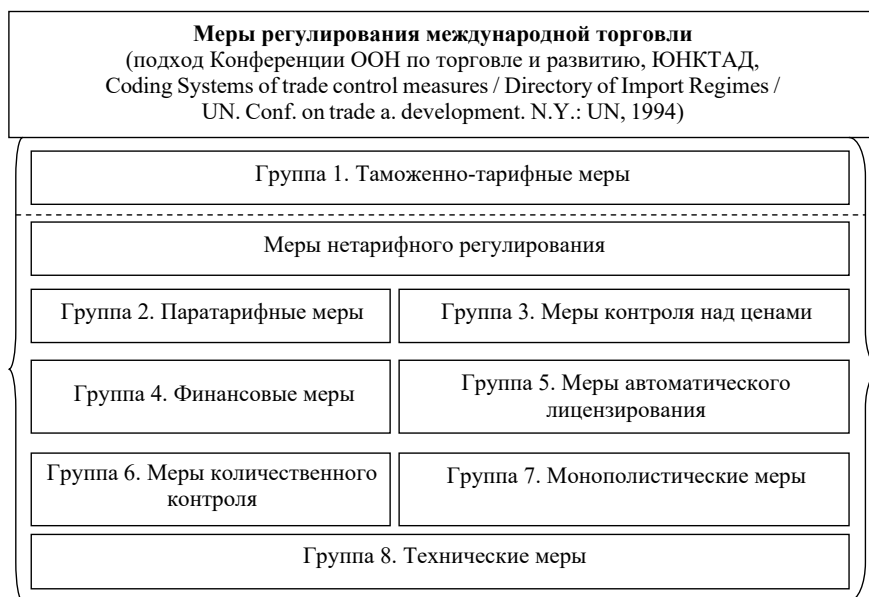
**Меры регулирования международной торговли**
(подход Конференции ООН по торговле и развитию, ЮНКТАД, Coding Systems of trade control measures / Directory of Import Regimes / UN. Conf. on trade a. development. N.Y.: UN, 1994)

Группа 1. Таможенно-тарифные меры

Меры нетарифного регулирования

Группа 2. Паратарифные меры

Группа 3. Меры контроля над ценами

Группа 4. Финансовые меры

Группа 5. Меры автоматического лицензирования

Группа 6. Меры количественного контроля

Группа 7. Монополистические меры

Группа 8. Технические меры